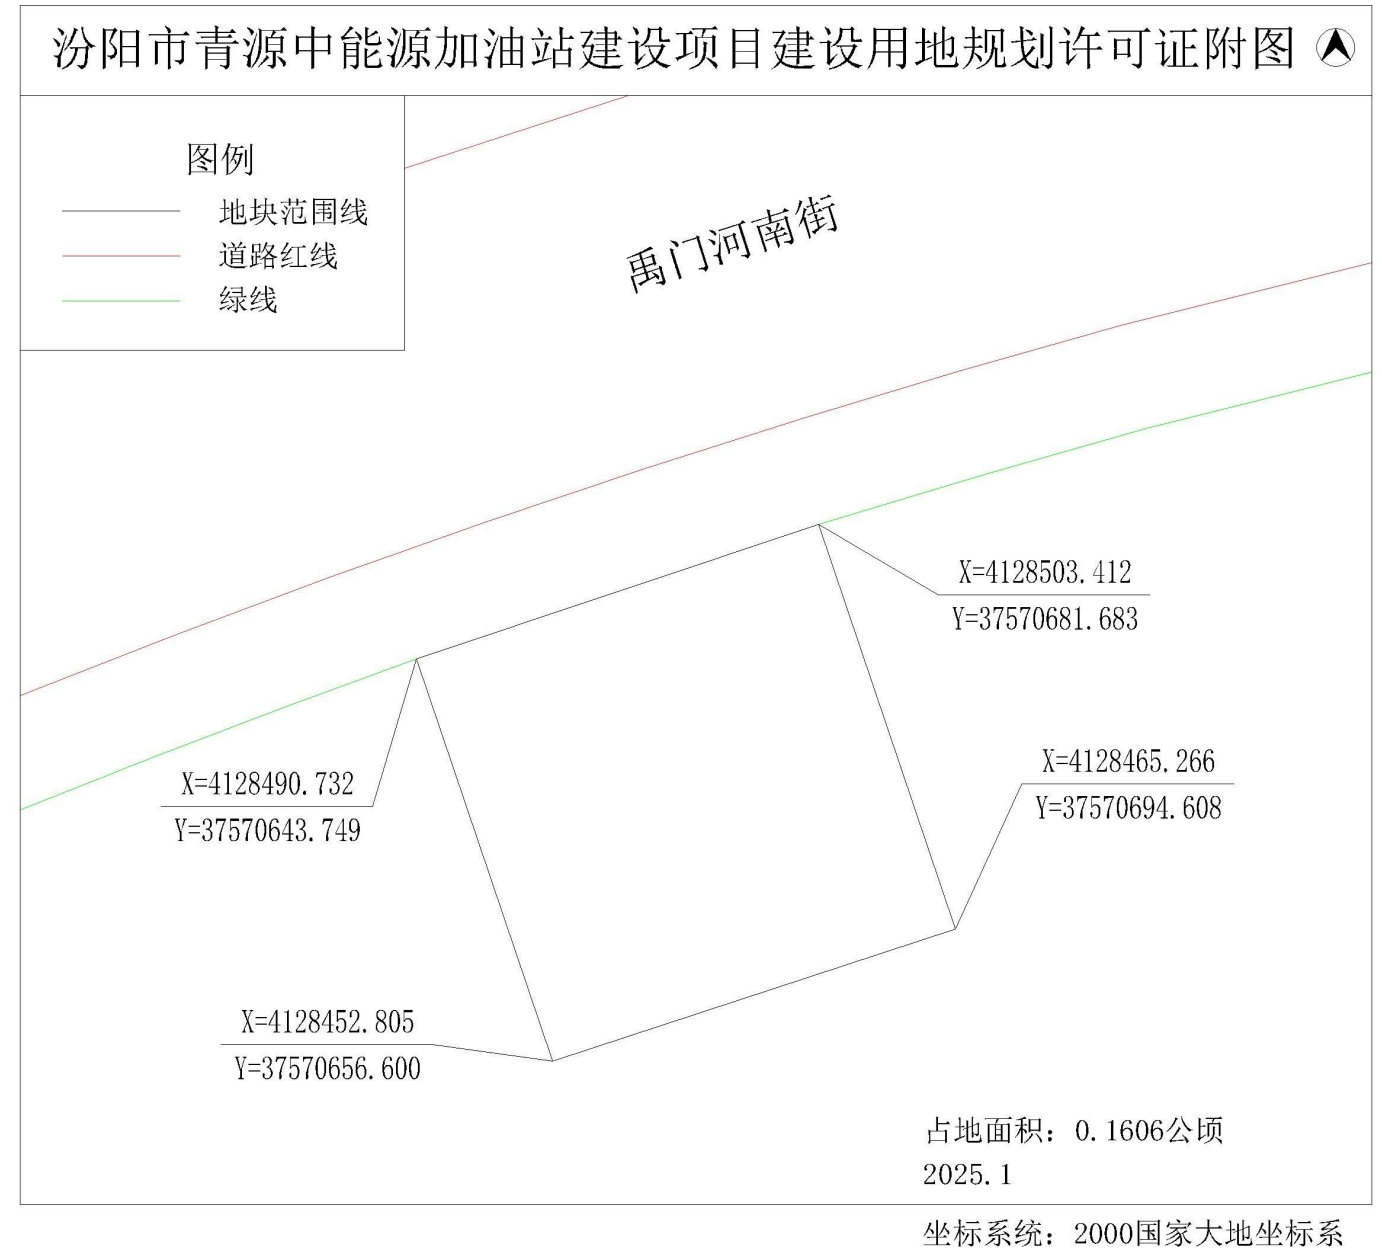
汾阳市青源中能源加油站建设项目建设用地规划许可证附图

图例
地块范围线
道路红线
绿线

禹门河南街

X=4128503.412
Y=37570681.683

X=4128490.732
Y=37570643.749

X=4128465.266
Y=37570694.608

X=4128452.805
Y=37570656.600

占地面积：0.1606公顷
2025.1

坐标系统：2000国家大地坐标系